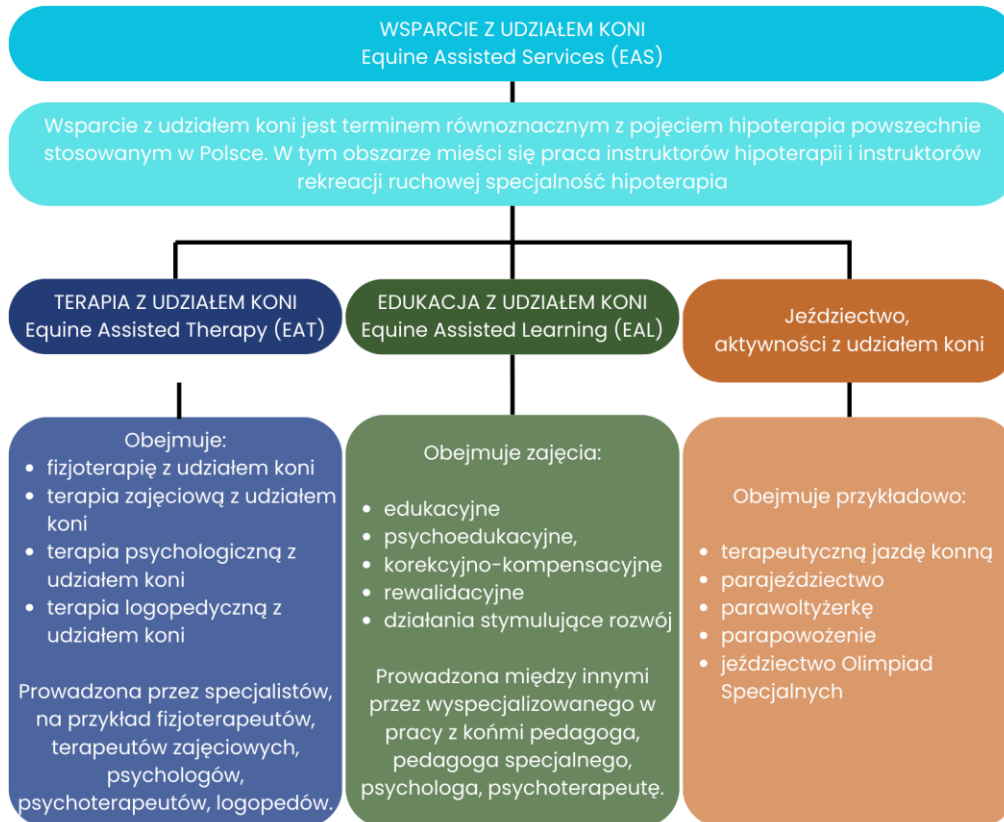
WSPARCIE Z UDZIAŁEM KONI
Equine Assisted Services (EAS)

Wsparcie z udziałem koni jest terminem równoznacznym z pojęciem hipoterapia powszechnie stosowanym w Polsce. W tym obszarze mieści się praca instruktorów hipoterapii i instruktorów rekreacji ruchowej specjalność hipoterapia

TERAPIA Z UDZIAŁEM KONI
Equine Assisted Therapy (EAT)

Obejmuje:
- fizjoterapię z udziałem koni
- terapia zajęciową z udziałem koni
- terapia psychologiczną z udziałem koni
- terapia logopedyczną z udziałem koni

Prowadzona przez specjalistów, na przykład fizjoterapeutów, terapeutów zajęciowych, psychologów, psychoterapeutów, logopedów.

EDUKACJA Z UDZIAŁEM KONI
Equine Assisted Learning (EAL)

Obejmuje zajęcia:
- edukacyjne
- psychoedukacyjne,
- korekcyjno-kompensacyjne
- rewalidacyjne
- działania stymulujące rozwój

Prowadzona między innymi przez wyspecjalizowanego w pracy z końmi pedagoga, pedagoga specjalnego, psychologa, psychoterapeutę.

Jeździectwo, aktywności z udziałem koni

Obejmuje przykładowo:
- terapeutyczną jazdę konną
- parajeździectwo
- parawoltyżerkę
- parapowożenie
- jeździectwo Olimpiad Specjalnych